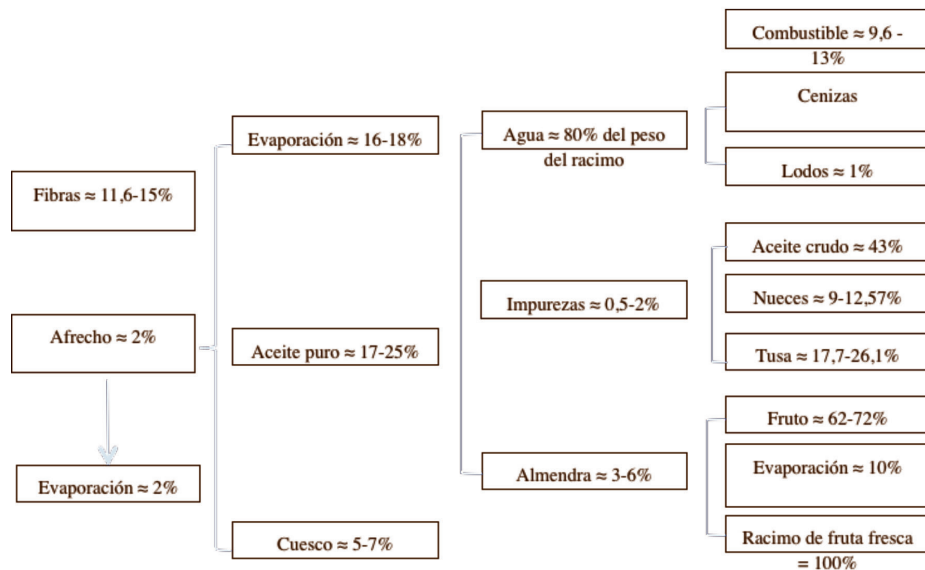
Combustible ≈ 9,6 - 13%

Cenizas

Lodos ≈ 1%

Aceite crudo ≈ 43%

Nueces ≈ 9-12,57%

Tusa ≈ 17,7-26,1%

Fruto ≈ 62-72%

Evaporación ≈ 10%

Racimo de fruta fresca = 100%

Agua ≈ 80% del peso del racimo

Impurezas ≈ 0,5-2%

Almendra ≈ 3-6%

Evaporación ≈ 16-18%

Aceite puro ≈ 17-25%

Cuesco ≈ 5-7%

Fibras ≈ 11,6-15%

Afrecho ≈ 2%

Evaporación ≈ 2%